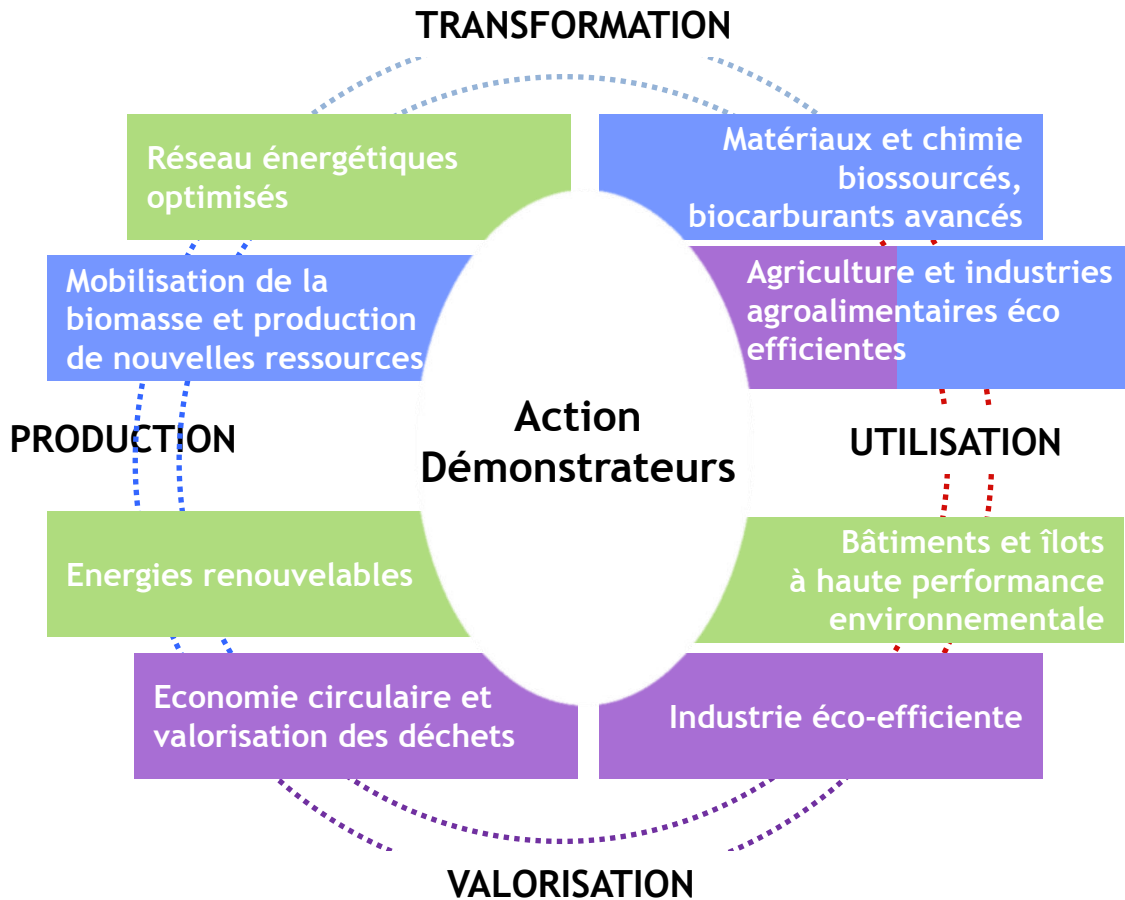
TRANSFORMATION

Réseau énergétiques optimisés

Matériaux et chimie biossourcés, biocarburants avancés

Mobilisation de la biomasse et production de nouvelles ressources

Agriculture et industries agroalimentaires éco efficientes

PRODUCTION

Action Démonstrateurs

UTILISATION

Energies renouvelables

Bâtiments et îlots à haute performance environnementale

Economie circulaire et valorisation des déchets

Industrie éco-efficiente

VALORISATION